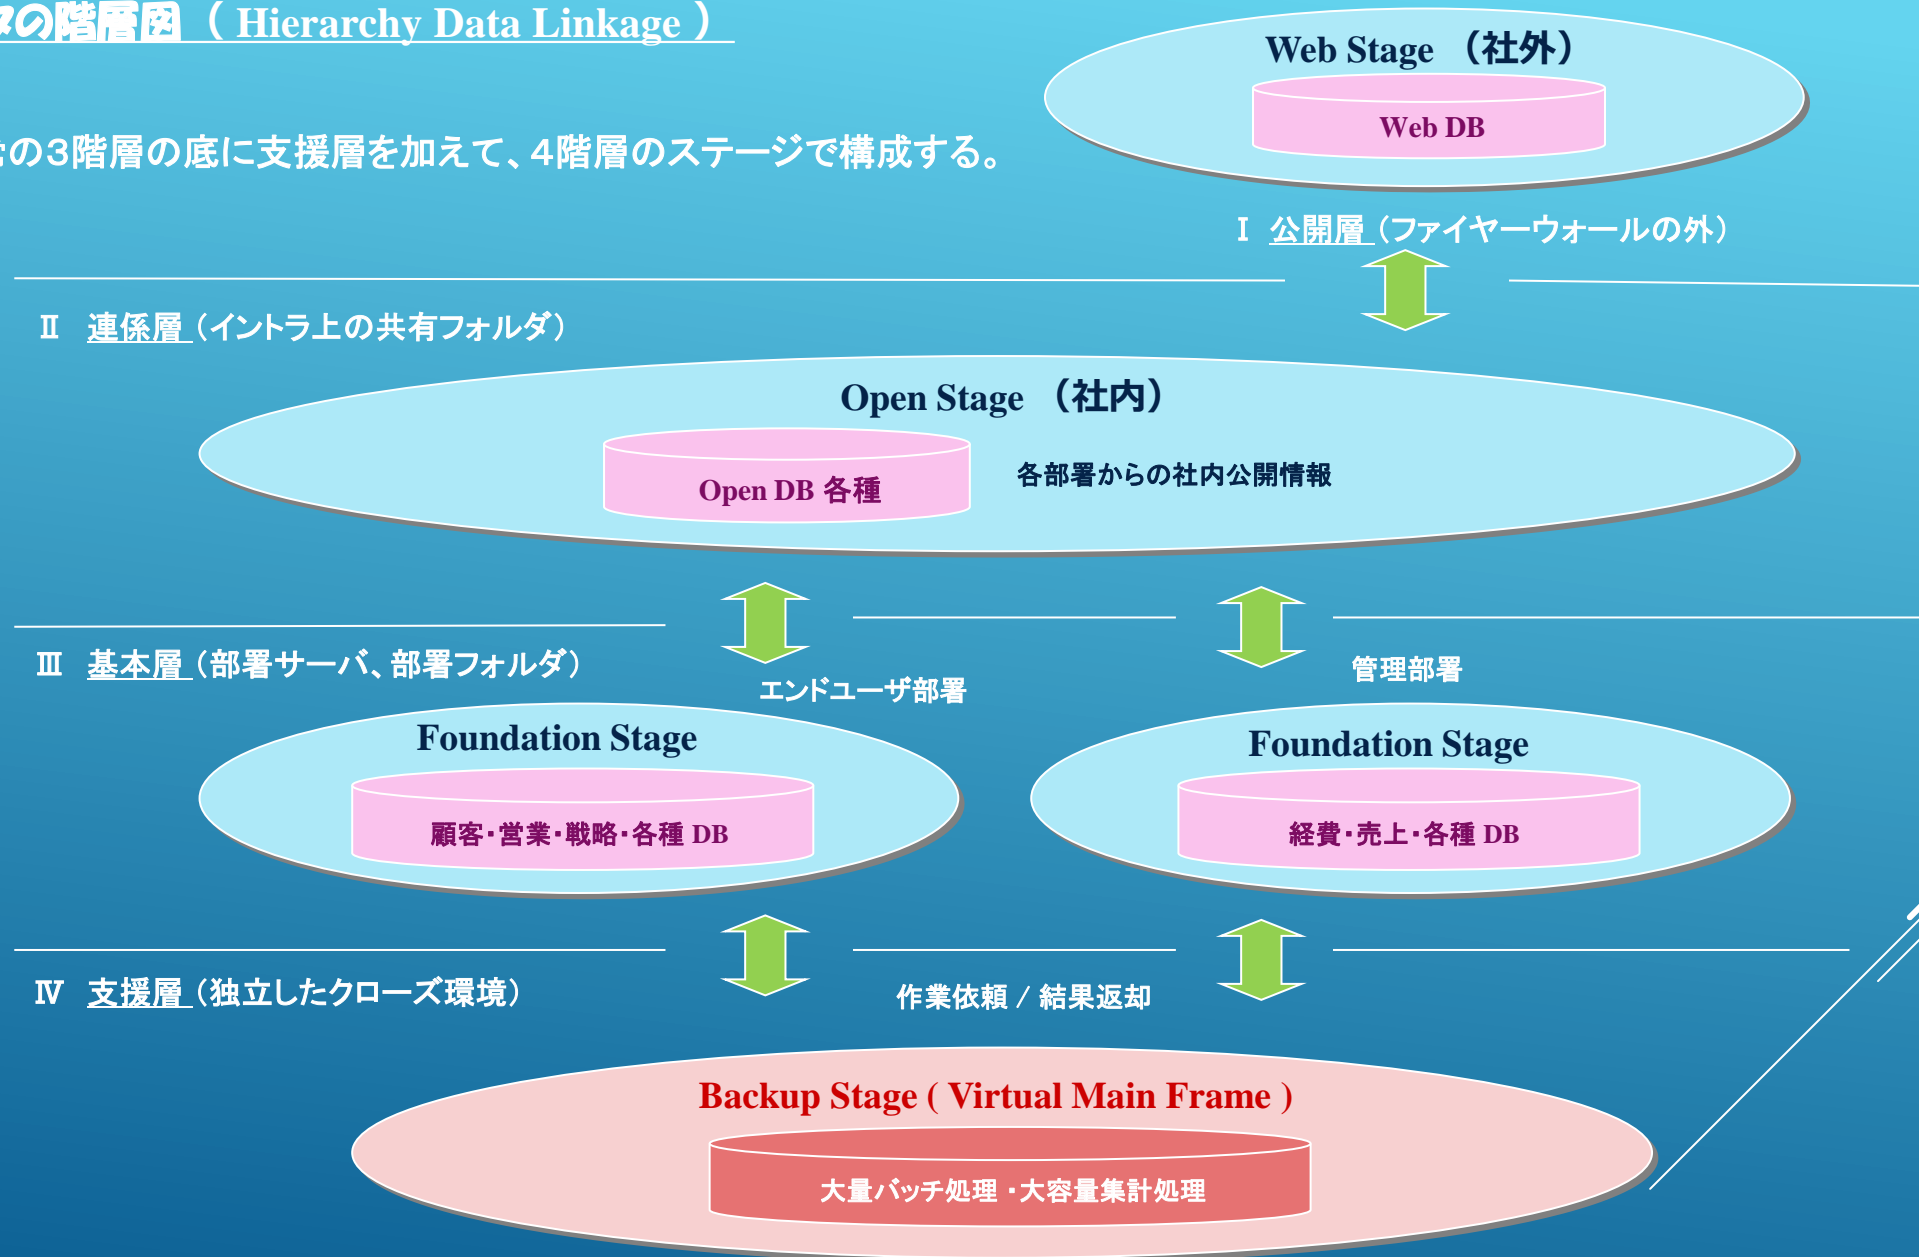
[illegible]の階層図（ Hierarchy Data Linkage ）

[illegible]の3階層の底に支援層を加えて、4階層のステージで構成する。

Web Stage （社外）

Web DB

Ⅰ 公開層（ファイヤーウォールの外）

Ⅱ 連係層（イントラ上の共有フォルダ）

Open Stage （社内）

Open DB 各種

各部署からの社内公開情報

Ⅲ 基本層（部署サーバ、部署フォルダ）

エンドユーザ部署

管理部署

Foundation Stage

顧客･営業･戦略･各種 DB

Foundation Stage

経費･売上･各種 DB

Ⅳ 支援層（独立したクローズ環境）

作業依頼 / 結果返却

Backup Stage ( Virtual Main Frame )

大量バッチ処理 ･大容量集計処理